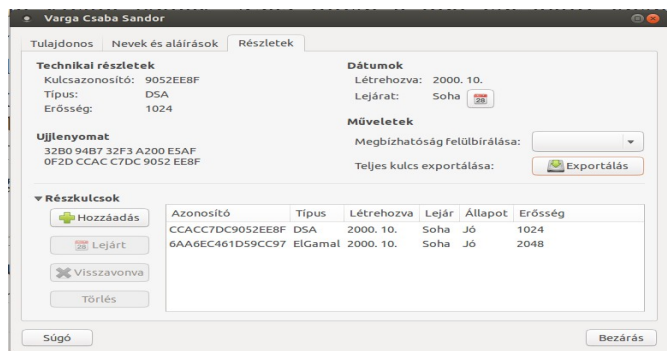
Varga Csaba Sandor

Tulajdonos | Nevek és aláírások | Részletek

Technikai részletek
Kulcsazonosító: 9052EE8F
Típus: DSA
Erősség: 1024

Ujjlenyomat
32B0 94B7 32F3 A200 E5AF
0F2D CCAC C7DC 9052 EE8F

Dátumok
Létrehozva: 2000. 10.
Lejárat: Soha 28

Műveletek
Megbízhatóság felülbírálása:
Teljes kulcs exportálása: Exportálás

▾ Részkulcsok

Hozzáadás
28 Lejárt
Visszavonva
Törlés

| Azonosító | Típus | Létrehozva | Lejár | Állapot | Erősség |
|---|---|---|---|---|---|
| CCACC7DC9052EE8F | DSA | 2000. 10. | Soha | Jó | 1024 |
| 6AA6EC461D59CC97 | ElGamal | 2000. 10. | Soha | Jó | 2048 |

Súgó
Bezárás